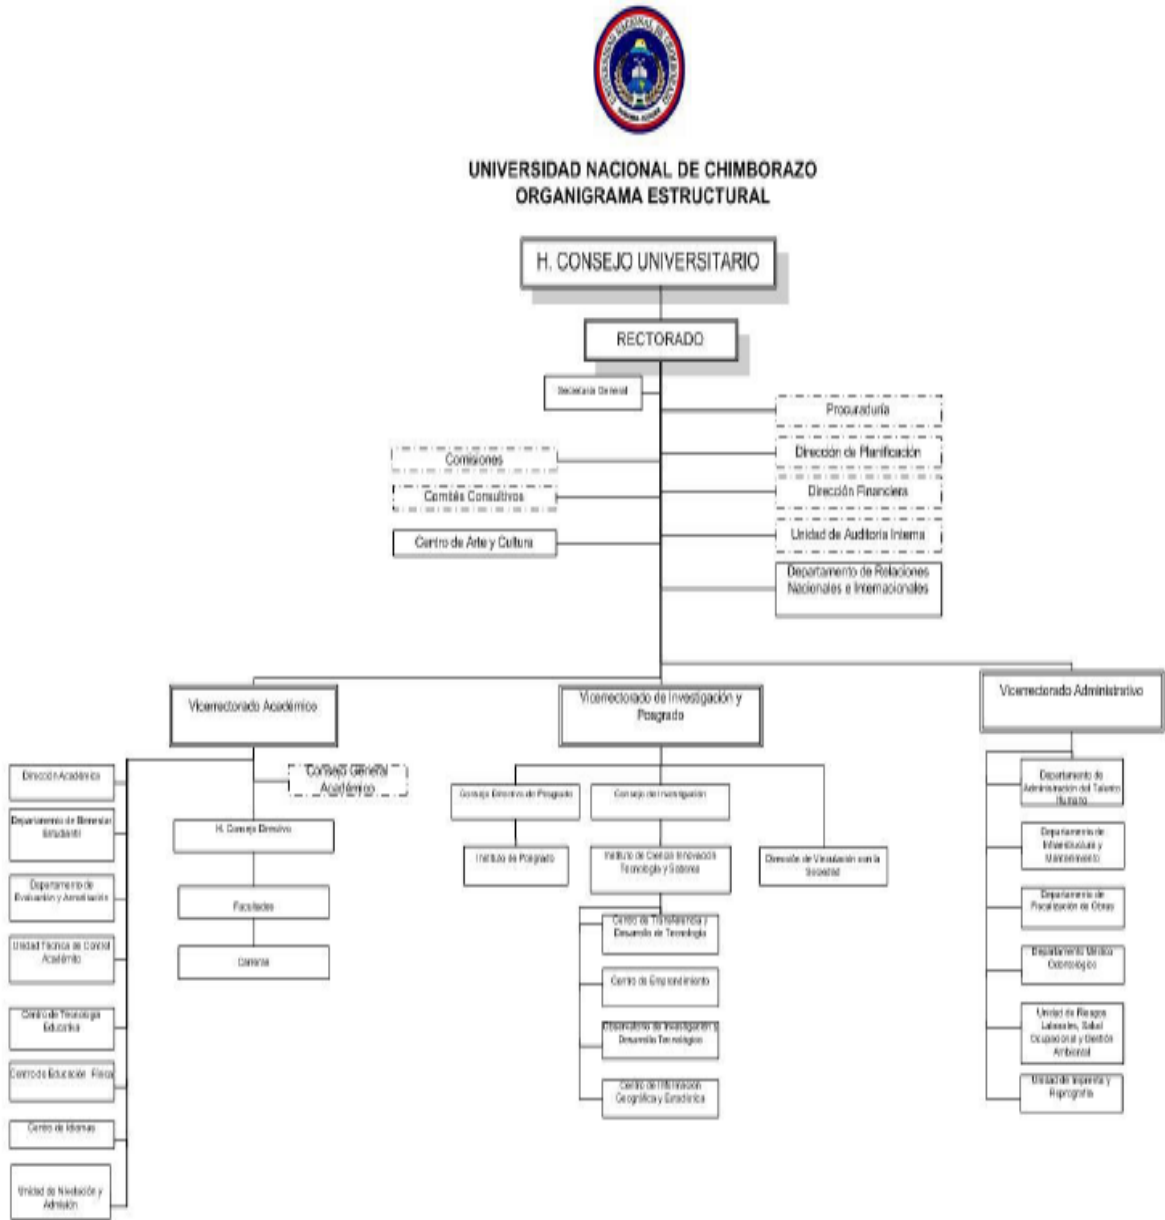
UNIVERSIDAD NACIONAL DE CHIMBORAZO
ORGANIGRAMA ESTRUCTURAL

H. CONSEJO UNIVERSITARIO

RECTORADO

Secretaría General

Procuraduría

Dirección de Planificación

Dirección Financiera

Unidad de Auditoría Interna

Departamento de Relaciones Nacionales e Internacionales

Comisiones

Comités Consultivos

Centro de Arte y Cultura

Vicerrectorado Académico

Vicerrectorado de Investigación y Posgrado

Vicerrectorado Administrativo

Dirección Académica

Departamento de Bienestar Estudiantil

Departamento de Evaluación y Acreditación

Unidad Técnica de Control Académico

Centro de Tecnología Educativa

Centro de Educación Física

Centro de Idiomas

Unidad de Nivelación y Admisión

Consejo General Académico

H. Consejo Directivo

Facultades

Carreras

Consejo Directivo de Posgrado

Consejo de Investigación

Instituto de Posgrado

Instituto de Ciencias Innovación Tecnología y Saberes

Dirección de Vinculación con la Sociedad

Centro de Transferencia y Desarrollo de Tecnología

Centro de Emprendimiento

Observatorio de Investigación y Desarrollo Tecnológico

Centro de Información Geográfica y Estadística

Departamento de Administración del Talento Humano

Departamento de Infraestructura y Mantenimiento

Departamento de Fiscalización de Obras

Departamento Médico Odontológico

Unidad de Riesgos Laborales, Salud Ocupacional y Gestión Ambiental

Unidad de Imprenta y Reprografía